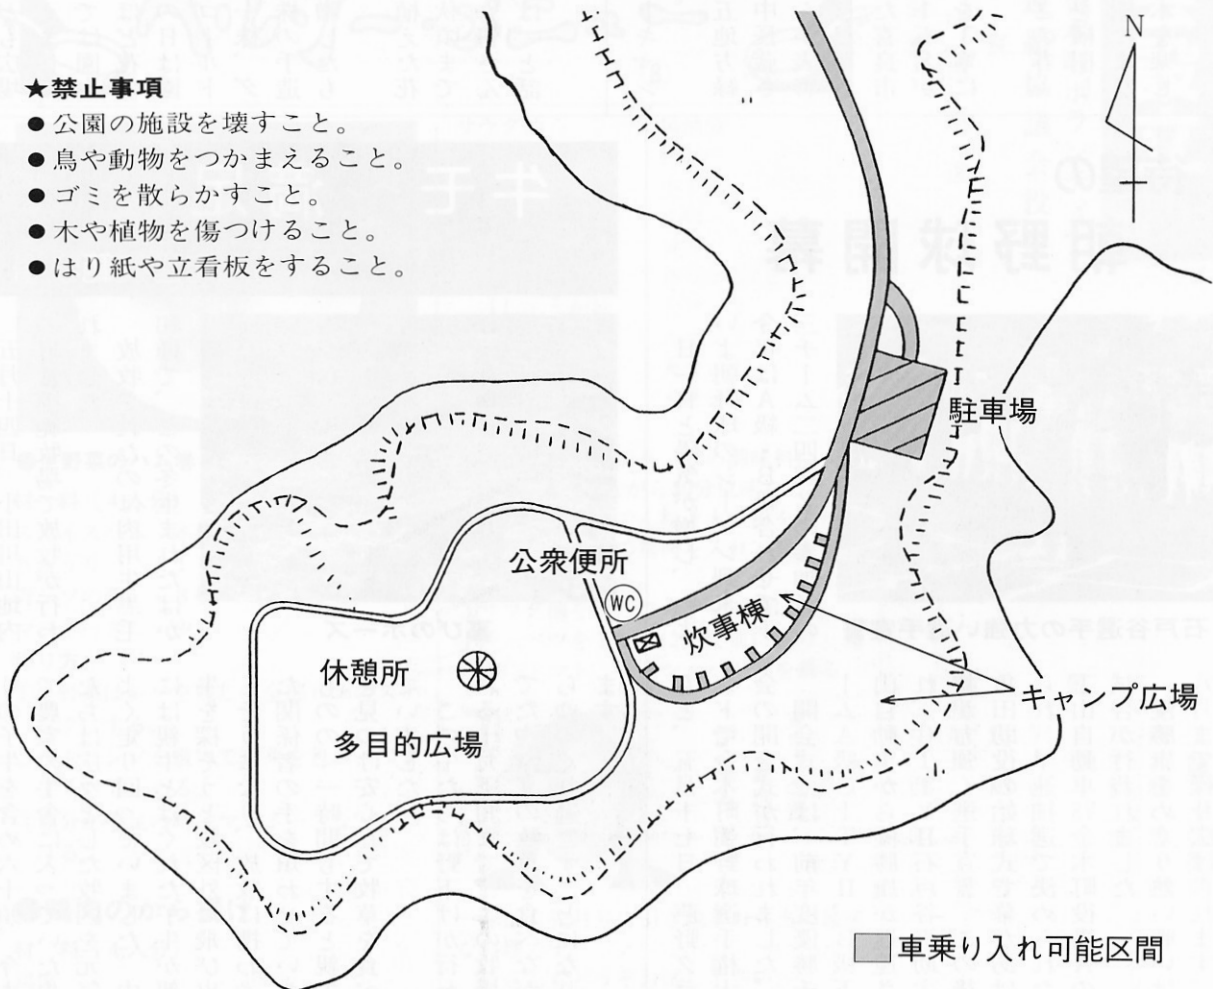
★禁止事項
● 公園の施設を壊すこと。
● 鳥や動物をつかまえること。
● ゴミを散らかすこと。
● 木や植物を傷つけること。
● はり紙や立看板をすること。

N

駐車場

公衆便所

WC

炊事棟

休憩所

キャンプ広場

多目的広場

車乗り入れ可能区間